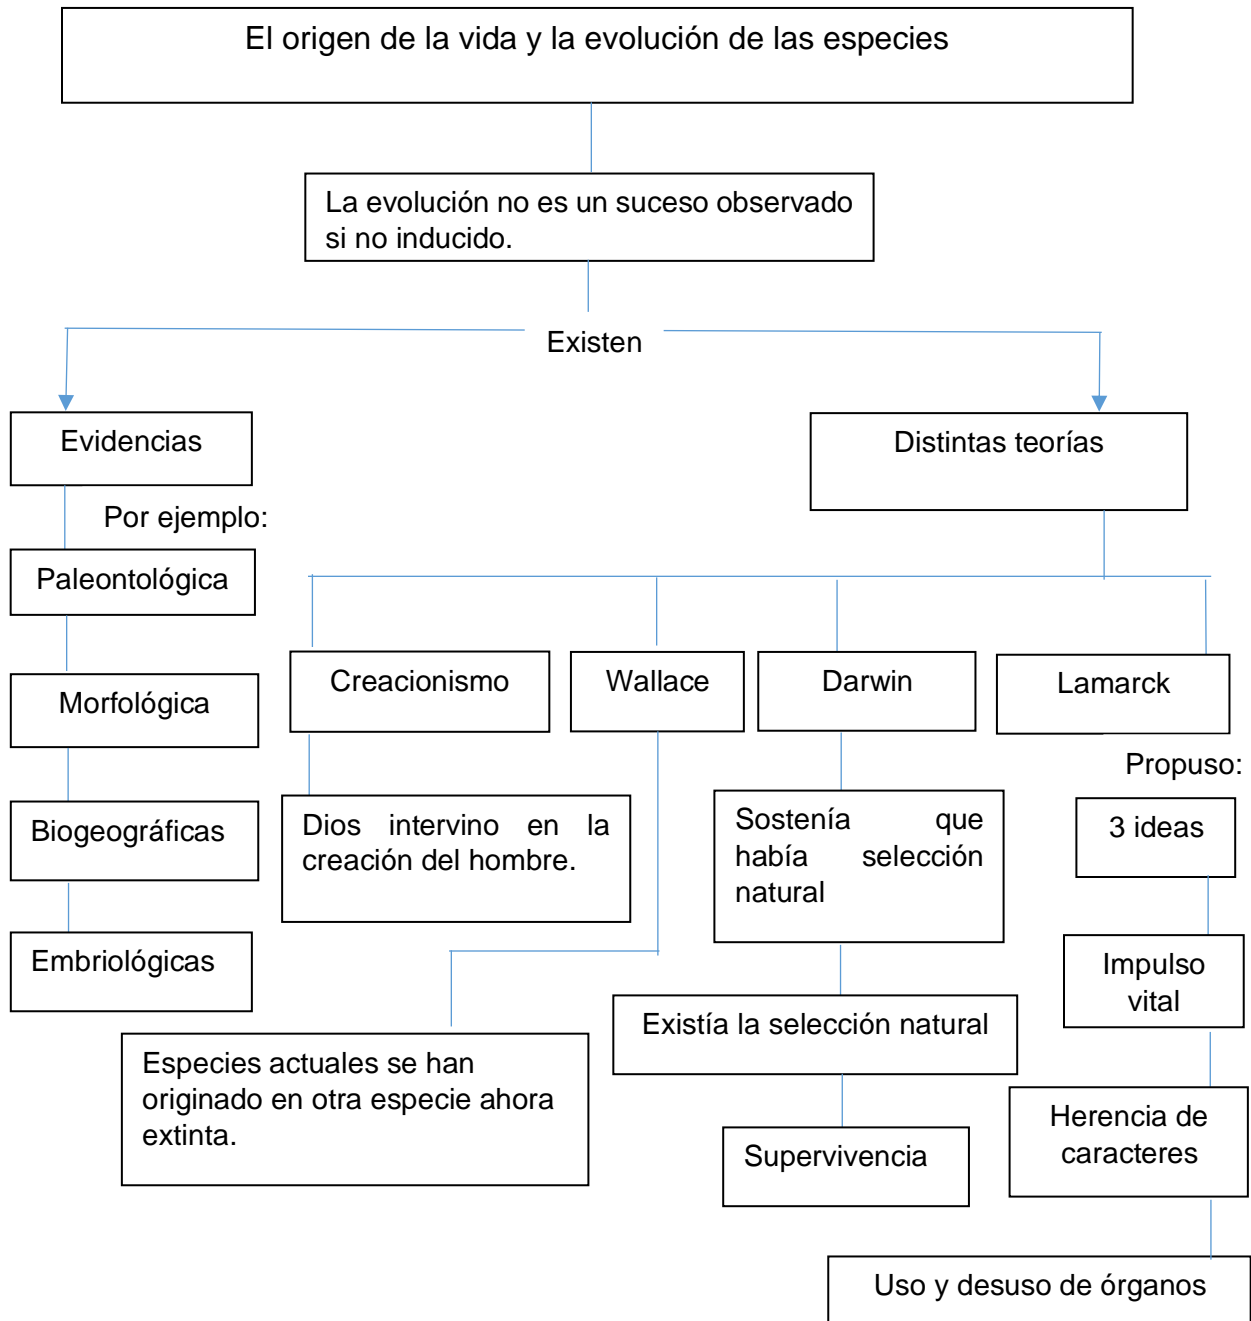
El origen de la vida y la evolución de las especies

La evolución no es un suceso observado si no inducido.

Existen

Evidencias

Por ejemplo:

Paleontológica

Morfológica

Biogeográficas

Embriológicas

Distintas teorías

Creacionismo

Wallace

Darwin

Lamarck

Dios intervino en la creación del hombre.

Especies actuales se han originado en otra especie ahora extinta.

Sostenía que había selección natural

Existía la selección natural

Supervivencia

Propuso:

3 ideas

Impulso vital

Herencia de caracteres

Uso y desuso de órganos